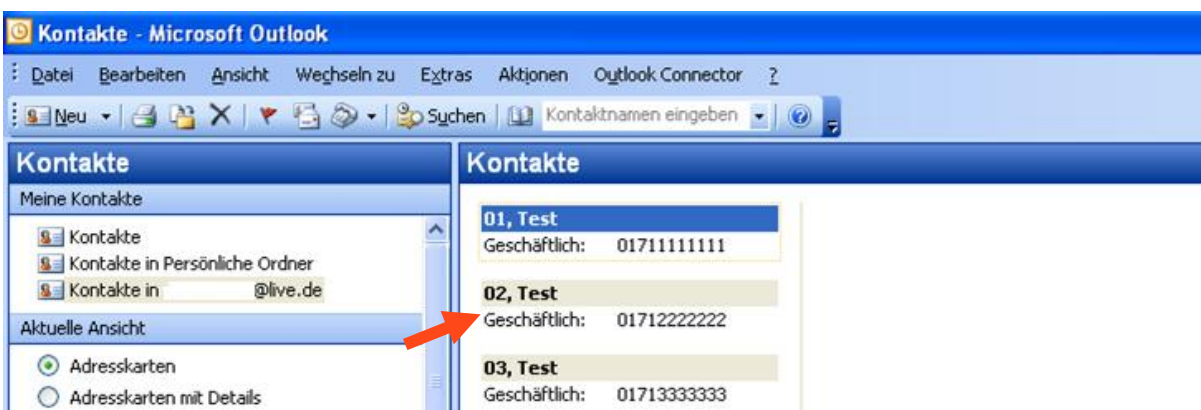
Kontakte - Microsoft Outlook

Datei Bearbeiten Ansicht Wechseln zu Extras Aktionen Outlook Connector ?

Neu Suchen Kontaktnamen eingeben

Kontakte

Meine Kontakte

Kontakte
Kontakte in Persönliche Ordner
Kontakte in @live.de

Aktuelle Ansicht

Adresskarten
Adresskarten mit Details

Kontakte

01, Test
Geschäftlich: 01711111111

02, Test
Geschäftlich: 01712222222

03, Test
Geschäftlich: 01713333333